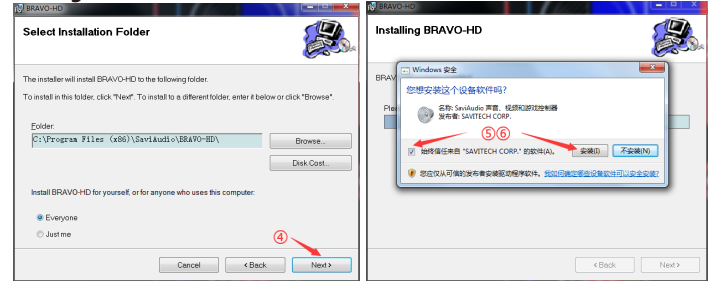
BRAVO-HD

Select Installation Folder

The installer will install BRAVO-HD to the following folder.

To install in this folder, click "Next". To install to a different folder, enter it below or click "Browse".

Folder:
C:\Program Files (x86)\SaviAudio\BRAVO-HD\

Browse...

Disk Cost...

Install BRAVO-HD for yourself, or for anyone who uses this computer:

Everyone
Just me

④

Cancel
< Back
Next >

BRAVO-HD

Installing BRAVO-HD

BRAV

Plea

Windows 安全

您想安装这个设备软件吗?

名称: SaviAudio 声音、视频和游戏控制器
发布者: SAVITECH CORP.

⑤⑥

始终信任来自 "SAVITECH CORP." 的软件(A)。

安装(I)
不安装(N)

您应仅从可信的发布者安装驱动程序软件。我如何确定哪些设备软件可以安全安装?

< Back
Next >